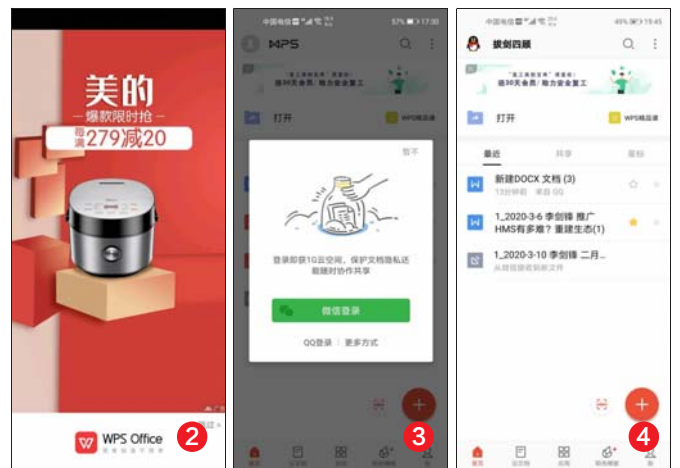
美的
—爆款限时抢—
每满279减20
WPS Office
2

中国电信 57% 17:30
WPS
打开
WPS精品课
暂不
登录即获1G云空间，保护文档隐私还能随时协作共享
微信登录
QQ登录 | 更多方式
3

中国电信 49% 19:45
拔剑四顾
打开
WPS精品课
最近
共享
星标
新建DOCX 文档 (3)
13分钟前 来自 QQ
1_2020-3-6 李剑锋 推广HMS有多难？重建生态(1)
1_2020-3-10 李剑锋 二月...
从微信接收到新文件
4